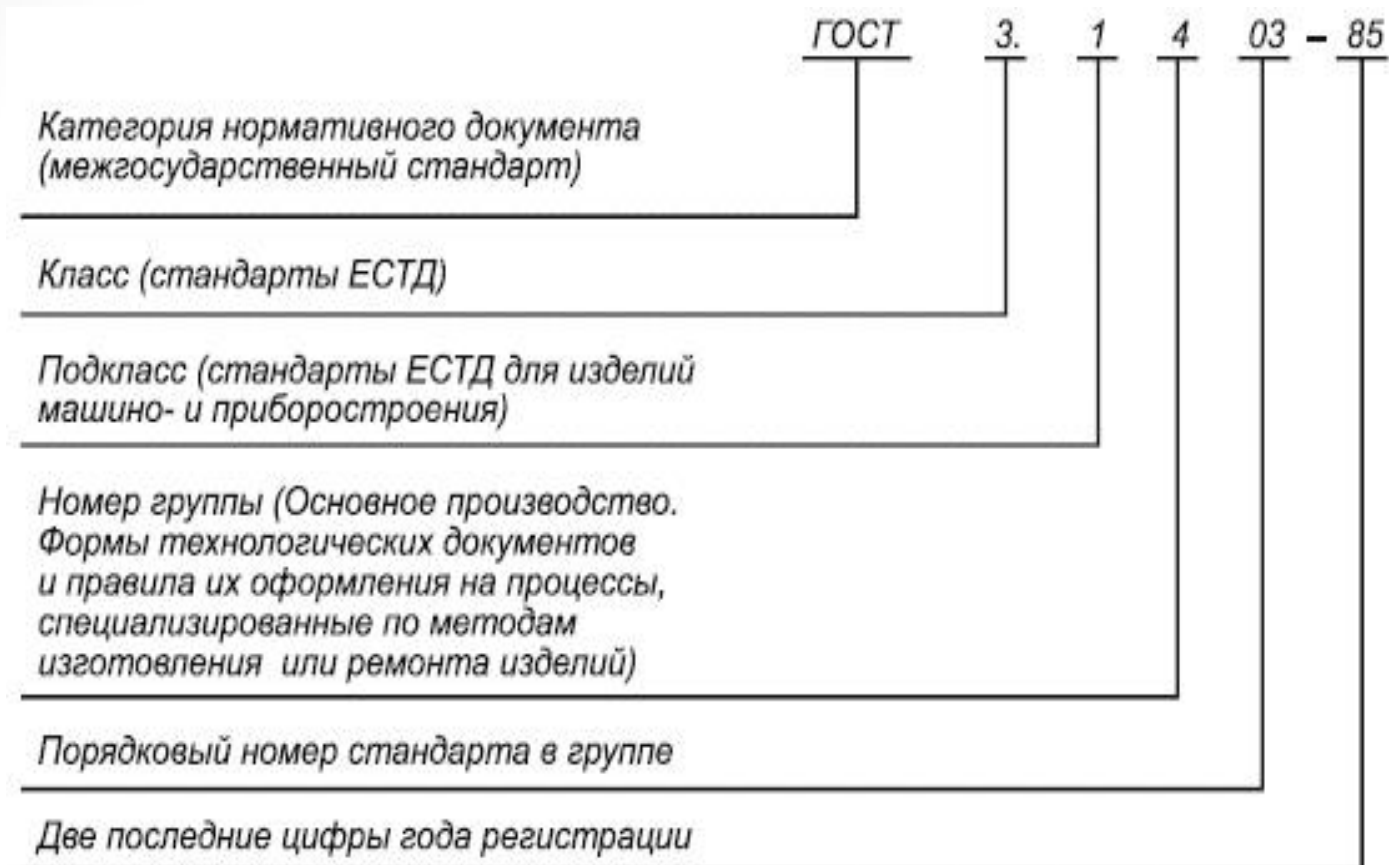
ГОСТ 3. 1 4 03 – 85

Категория нормативного документа (межгосударственный стандарт)

Класс (стандарты ЕСТД)

Подкласс (стандарты ЕСТД для изделий машино- и приборостроения)

Номер группы (Основное производство. Формы технологических документов и правила их оформления на процессы, специализированные по методам изготовления или ремонта изделий)

Порядковый номер стандарта в группе

Две последние цифры года регистрации